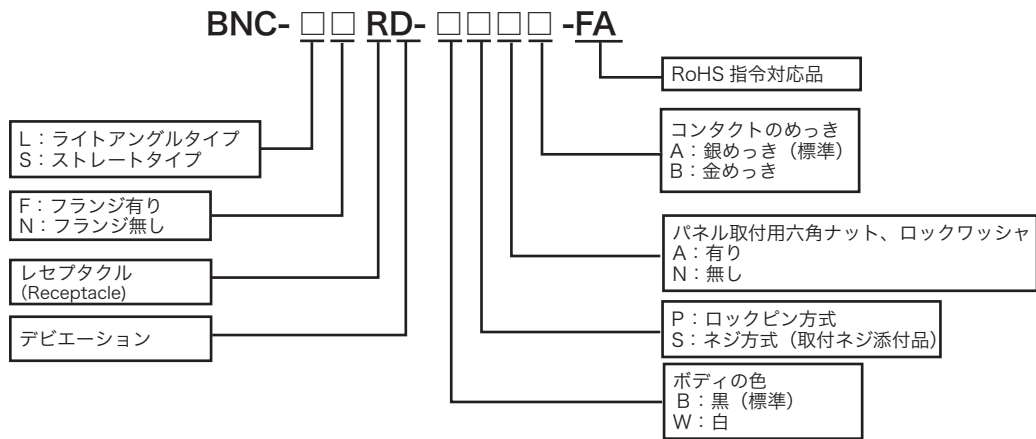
BNC- □□ RD- □□□□ -FA

RoHS 指令対応品

L：ライトアングルタイプ
S：ストレートタイプ

コンタクトのめっき
A：銀めっき（標準）
B：金めっき

F：フランジ有り
N：フランジ無し

パネル取付用六角ナット、ロックワッシャ
A：有り
N：無し

レセプタクル
(Receptacle)

P：ロックピン方式
S：ネジ方式（取付ネジ添付品）

デビエーション

ボディの色
B：黒（標準）
W：白